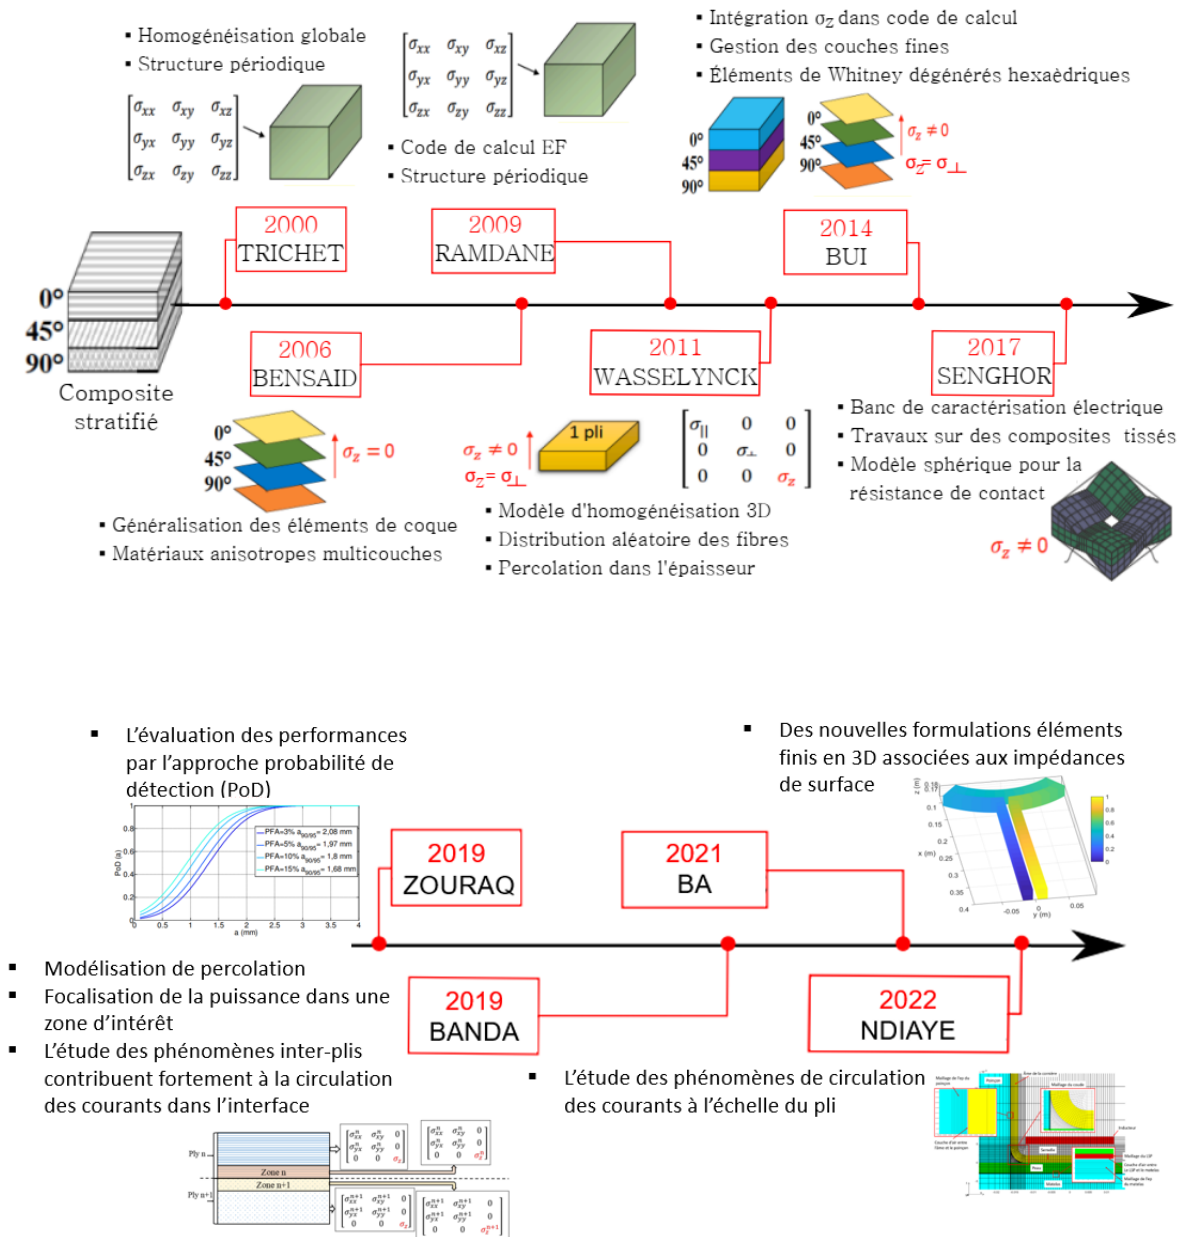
• Homogénéisation globale
• Structure périodique

$\begin{bmatrix} \sigma_{xx} & \sigma_{xy} & \sigma_{xz} \\ \sigma_{yx} & \sigma_{yy} & \sigma_{yz} \\ \sigma_{zx} & \sigma_{zy} & \sigma_{zz} \end{bmatrix}$

$\begin{bmatrix} \sigma_{xx} & \sigma_{xy} & \sigma_{xz} \\ \sigma_{yx} & \sigma_{yy} & \sigma_{yz} \\ \sigma_{zx} & \sigma_{zy} & \sigma_{zz} \end{bmatrix}$

• Code de calcul EF
• Structure périodique

• Intégration $\sigma_z$ dans code de calcul
• Gestion des couches fines
• Éléments de Whitney dégénérés hexaèdriques

0° 45° 90°

0° 45° 90° $\sigma_z \neq 0$ $\sigma_z = \sigma_\perp$

0° 45° 90°

Composite stratifié

2000 TRICHET

2009 RAMDANE

2014 BUI

2006 BENSAID

2011 WASSELYNCK

2017 SENGHOR

0° 45° 90° $\sigma_z = 0$

• Généralisation des éléments de coque
• Matériaux anisotropes multicouches

$\sigma_z \neq 0$ $\sigma_z = \sigma_\perp$ 1 pli

$\begin{bmatrix} \sigma_{||} & 0 & 0 \\ 0 & \sigma_\perp & 0 \\ 0 & 0 & \sigma_z \end{bmatrix}$

• Modèle d'homogénéisation 3D
• Distribution aléatoire des fibres
• Percolation dans l'épaisseur

• Banc de caractérisation électrique
• Travaux sur des composites tissés
• Modèle sphérique pour la résistance de contact

$\sigma_z \neq 0$

▪ L'évaluation des performances par l'approche probabilité de détection (PoD)

PFA=3% $a_{90/95}$= 2,08 mm
PFA=5% $a_{90/95}$= 1,97 mm
PFA=10% $a_{90/95}$= 1,8 mm
PFA=15% $a_{90/95}$= 1,68 mm
PoD (a)
a (mm)

▪ Des nouvelles formulations éléments finis en 3D associées aux impédances de surface

2019 ZOURAQ

2021 BA

2019 BANDA

2022 NDIAYE

▪ Modélisation de percolation
▪ Focalisation de la puissance dans une zone d'intérêt
▪ L'étude des phénomènes inter-plis contribuent fortement à la circulation des courants dans l'interface

▪ L'étude des phénomènes de circulation des courants à l'échelle du pli

Ply n
Zone n
Zone n+1
Ply n+1